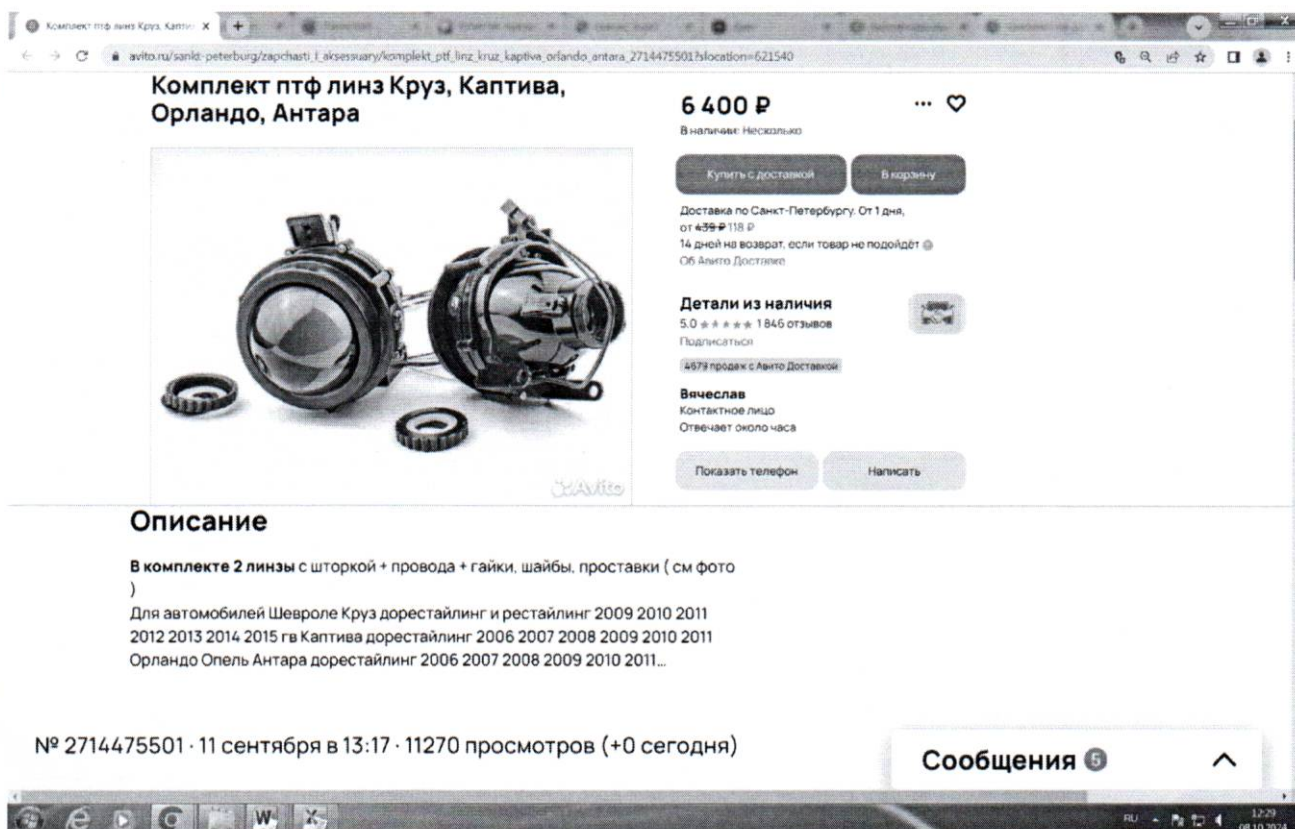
Комплект птф линз Круз, Каптив... ×

avito.ru/sankt-peterburg/zapchasti_i_aksessuary/komplekt_ptf_linz_kruz_kaptiva_orlando_antara_2714475501?slocation=621540

Комплект птф линз Круз, Каптива, Орландо, Антара

6 400 ₽

В наличии: Несколько

Купить с доставкой

В корзину

Доставка по Санкт-Петербургу. От 1 дня, от 439 ₽ 118 ₽
14 дней на возврат, если товар не подойдёт
Об Авито Доставке

Детали из наличия
5.0 ★★★★★ 1846 отзывов
Подписаться
4679 продаж с Авито Доставкой

Вячеслав
Контактное лицо
Отвечает около часа

Показать телефон

Написать

Avito

Описание

**В комплекте 2 линзы** с шторкой + провода + гайки, шайбы, проставки ( см фото )
Для автомобилей Шевроле Круз дорестайлинг и рестайлинг 2009 2010 2011 2012 2013 2014 2015 гв Каптива дорестайлинг 2006 2007 2008 2009 2010 2011 Орландо Опель Антара дорестайлинг 2006 2007 2008 2009 2010 2011...

№ 2714475501 · 11 сентября в 13:17 · 11270 просмотров (+0 сегодня)

Сообщения 5

RU 12:29 08.10.2024